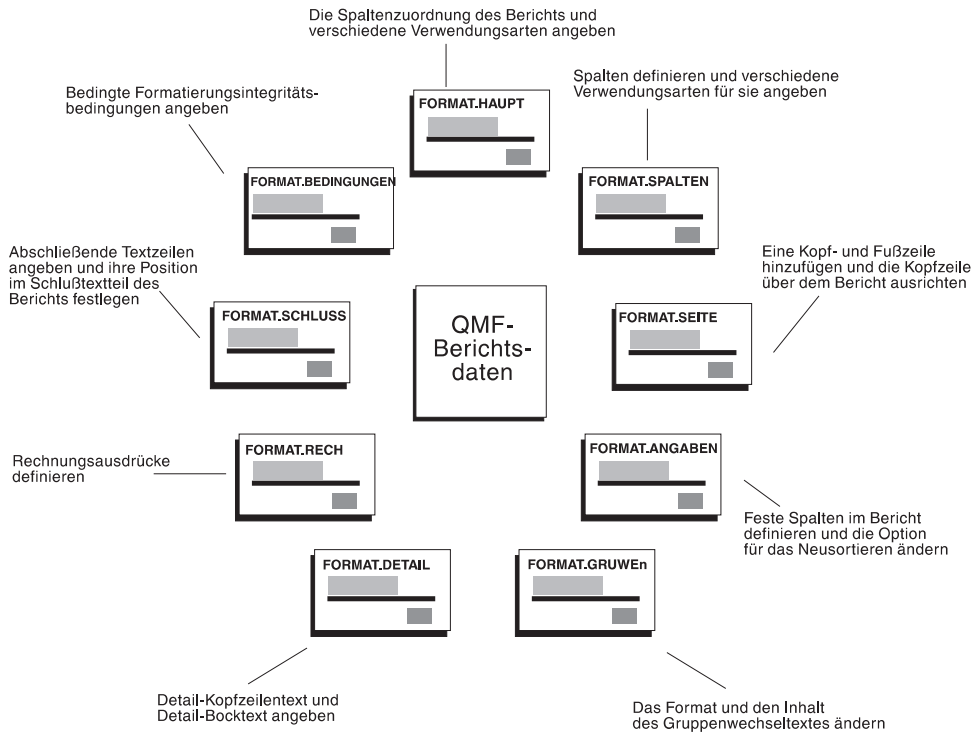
Die Spaltenzuordnung des Berichts und verschiedene Verwendungsarten angeben

FORMAT.HAUPT

Bedingte Formatierungsintegritätsbedingungen angeben

FORMAT.BEDINGUNGEN

Spalten definieren und verschiedene Verwendungsarten für sie angeben

FORMAT.SPALTEN

Abschließende Textzeilen angeben und ihre Position im Schlußtextteil des Berichts festlegen

FORMAT.SCHLUSS

QMF-Berichtsdaten

Eine Kopf- und Fußzeile hinzufügen und die Kopfzeile über dem Bericht ausrichten

FORMAT.SEITE

Rechnungsausdrücke definieren

FORMAT.RECH

FORMAT.ANGABEN

Feste Spalten im Bericht definieren und die Option für das Neusortieren ändern

FORMAT.DETAIL

FORMAT.GRUWEn

Detail-Kopfzeilentext und Detail-Bocktext angeben

Das Format und den Inhalt des Gruppenwechseltextes ändern